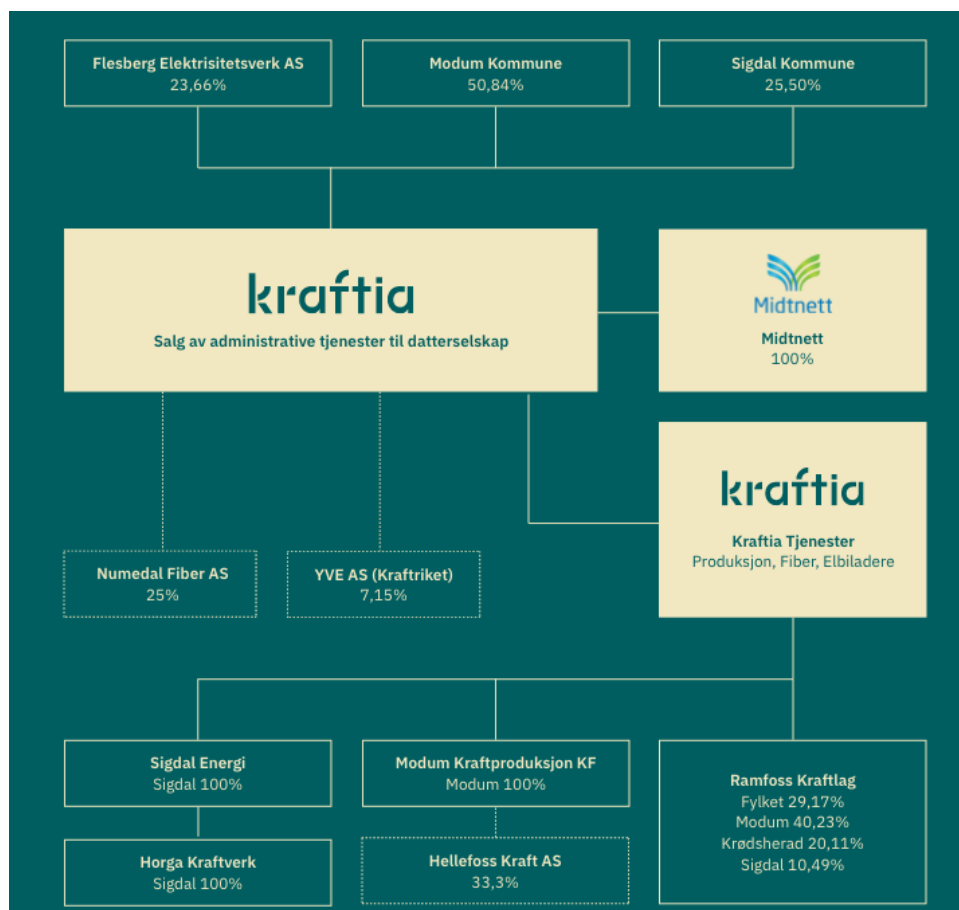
Flesberg Elektrisitetsverk AS
23,66%

Modum Kommune
50,84%

Sigdal Kommune
25,50%

kraftia
Salg av administrative tjenester til datterselskap

Midtnett

Midtnett
100%

kraftia

Kraftia Tjenester
Produksjon, Fiber, Elbiladere

Numedal Fiber AS
25%

YVE AS (Kraftriket)
7,15%

Sigdal Energi
Sigdal 100%

Modum Kraftproduksjon KF
Modum 100%

Ramfoss Kraftlag
Fylket 29,17%
Modum 40,23%
Krødsherad 20,11%
Sigdal 10,49%

Horga Kraftverk
Sigdal 100%

Hellefoss Kraft AS
33,3%